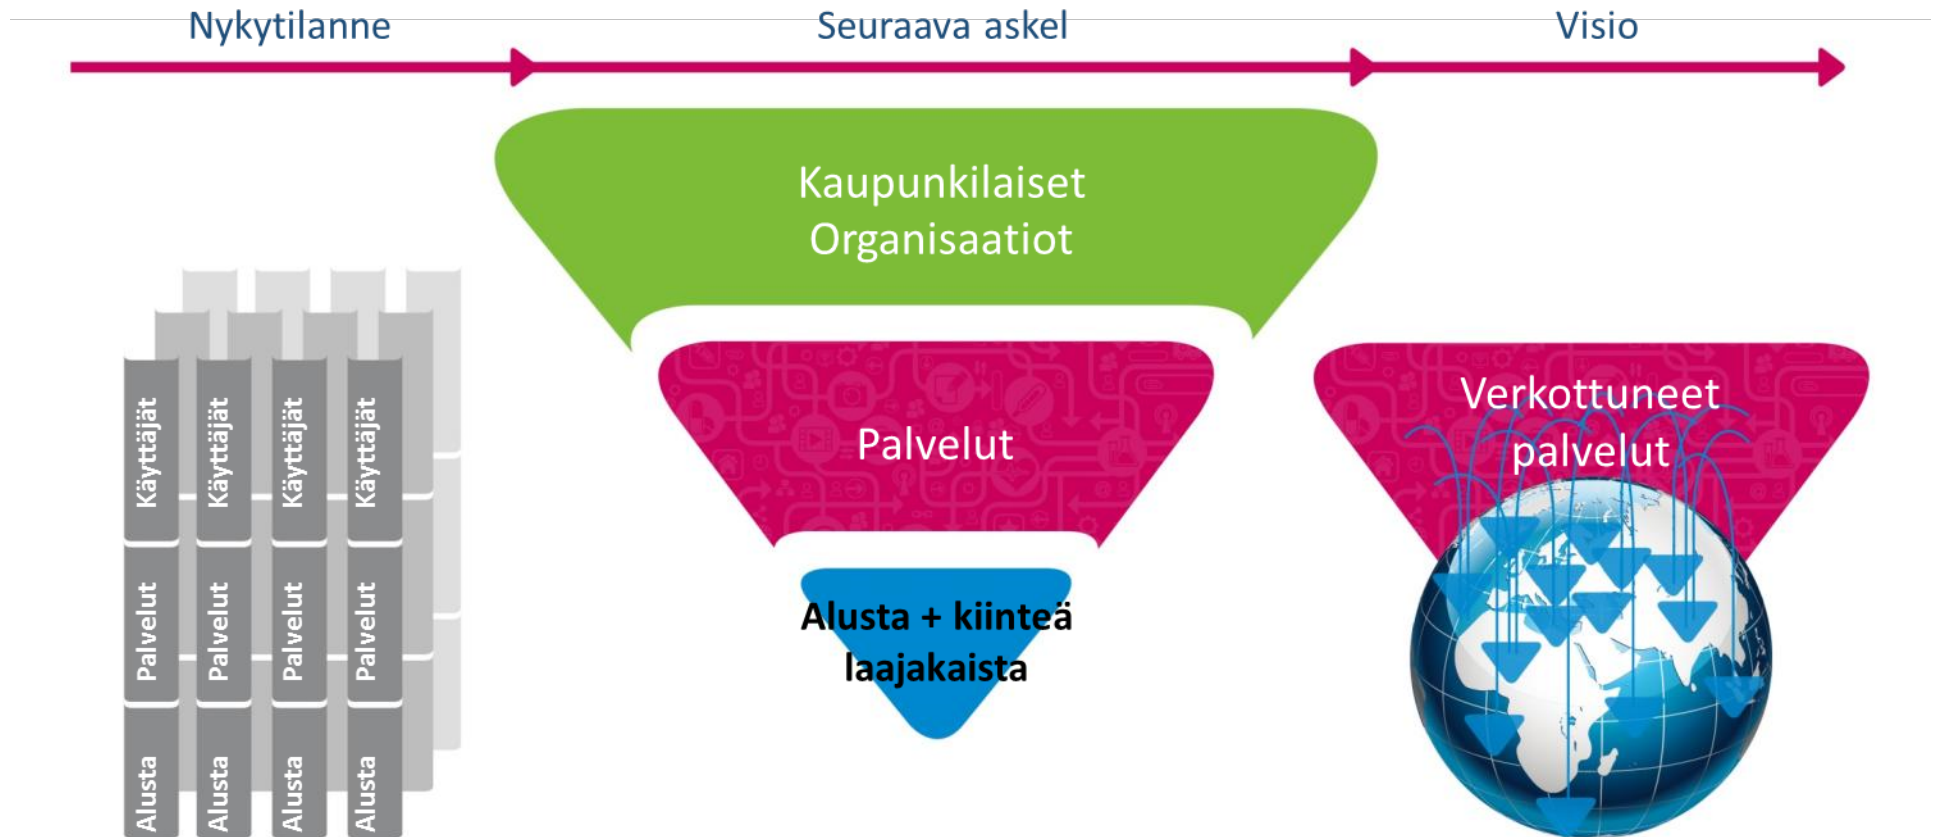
Nykytilanne

Seuraava askel

Visio

Käyttäjät
Palvelut
Alusta

Käyttäjät
Palvelut
Alusta

Käyttäjät
Palvelut
Alusta

Käyttäjät
Palvelut
Alusta

Kaupunkilaiset
Organisaatiot

Palvelut

Alusta + kiinteä laajakaista

Verkottuneet palvelut